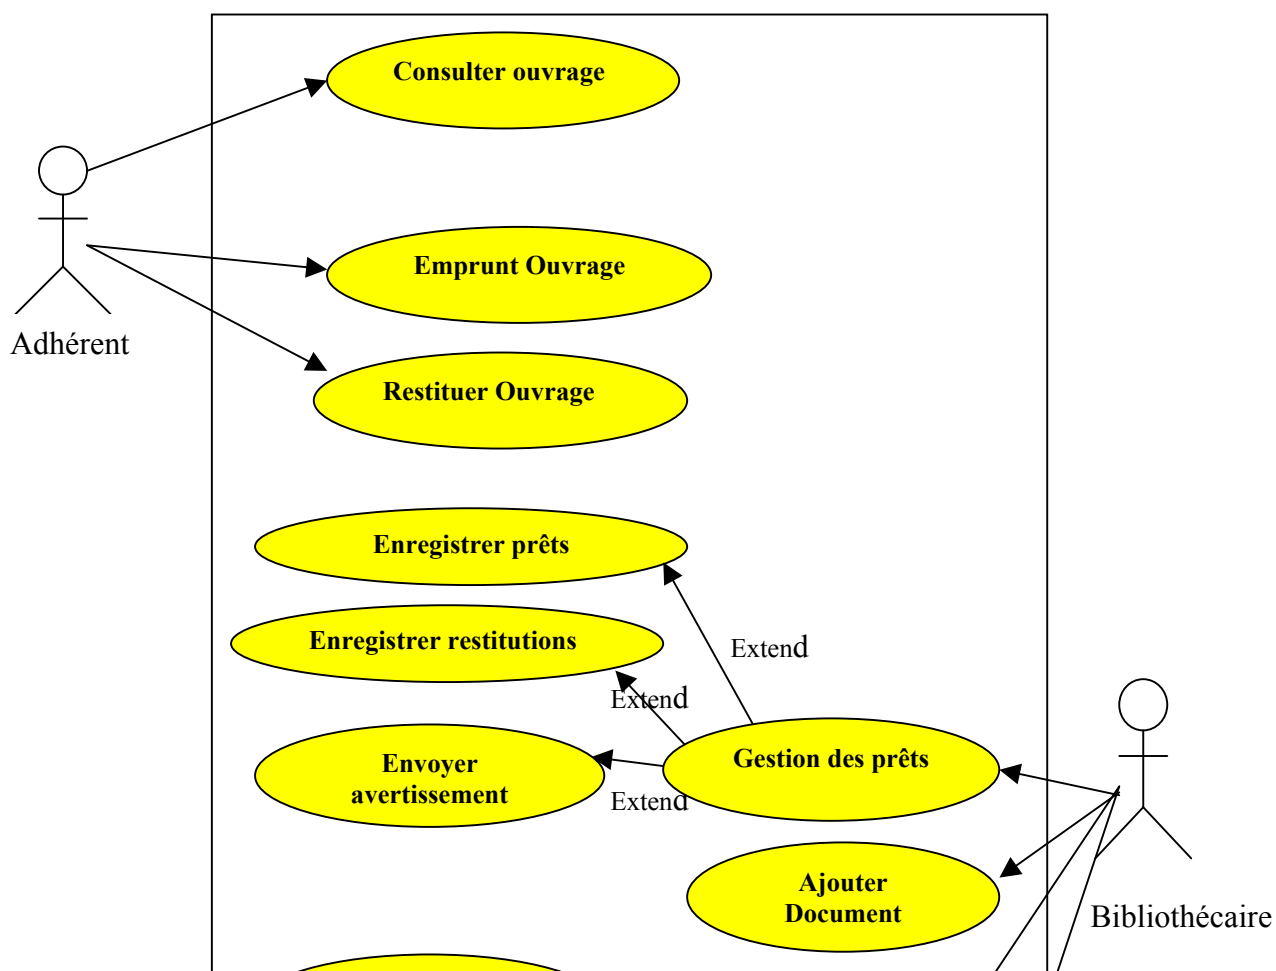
Consulter ouvrage

Adhérent

Emprunt Ouvrage

Restituer Ouvrage

Enregistrer prêts

Extend

Enregistrer restitutions

Extend

Envoyer avertissement

Extend

Gestion des prêts

Ajouter Document

Bibliothécaire